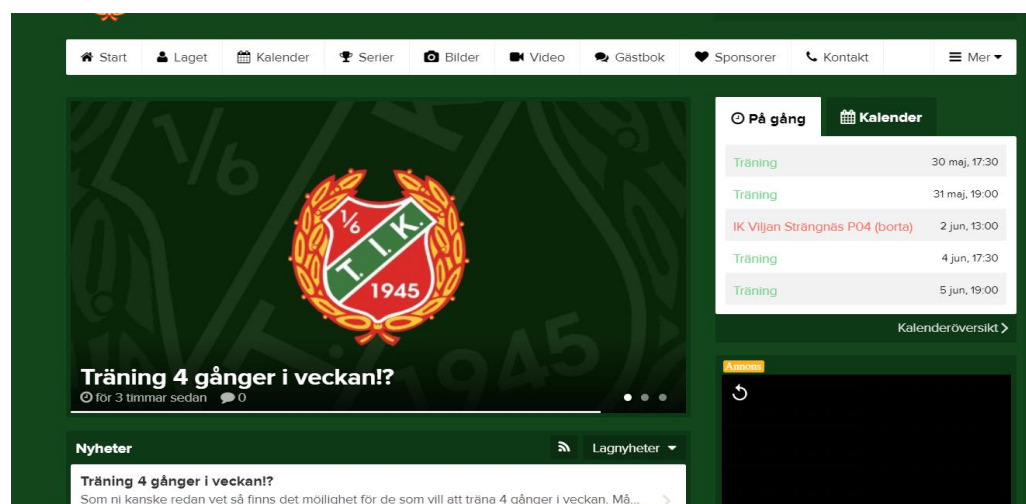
Start Laget Kalender Serier Bilder Video Gästbok Sponsorer Kontakt Mer

1/6 T. I. K. 1945

Träning 4 gånger i veckan!?
för 3 timmar sedan 0

På gång Kalender

| | |
|---|---|
| Träning | 30 maj, 17:30 |
| Träning | 31 maj, 19:00 |
| IK Viljan Strängnäs P04 (borta) | 2 jun, 13:00 |
| Träning | 4 jun, 17:30 |
| Träning | 5 jun, 19:00 |

Kalenderöversikt

Annons

Nyheter Lagnyheter

Träning 4 gånger i veckan!?
Som ni kanske redan vet så finns det möjlighet för de som vill att träna 4 gånger i veckan. Må...